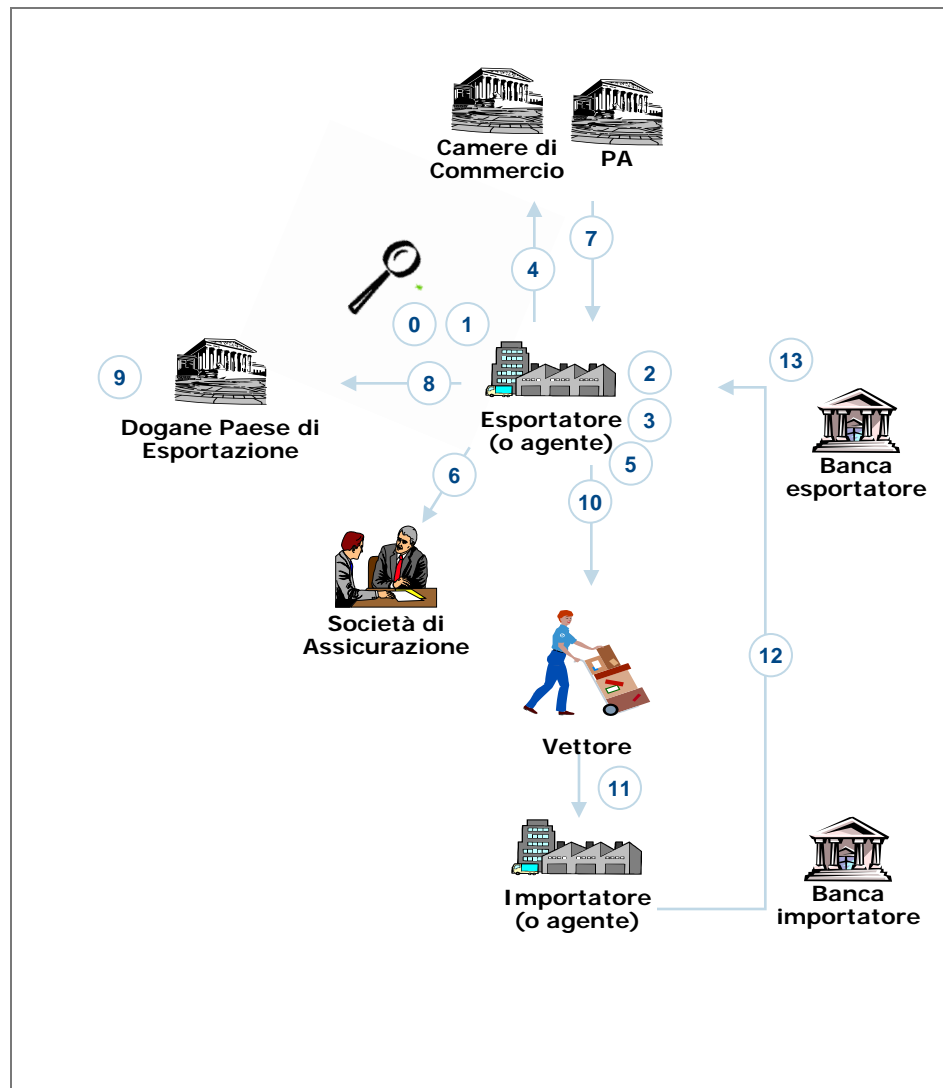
Camere di Commercio

PA

4

7

0

1

9

8

Dogane Paese di Esportazione

2

Esportatore (o agente)

3

5

13

Banca esportatore

6

10

Società di Assicurazione

12

Vettore

11

Importatore (o agente)

Banca importatore